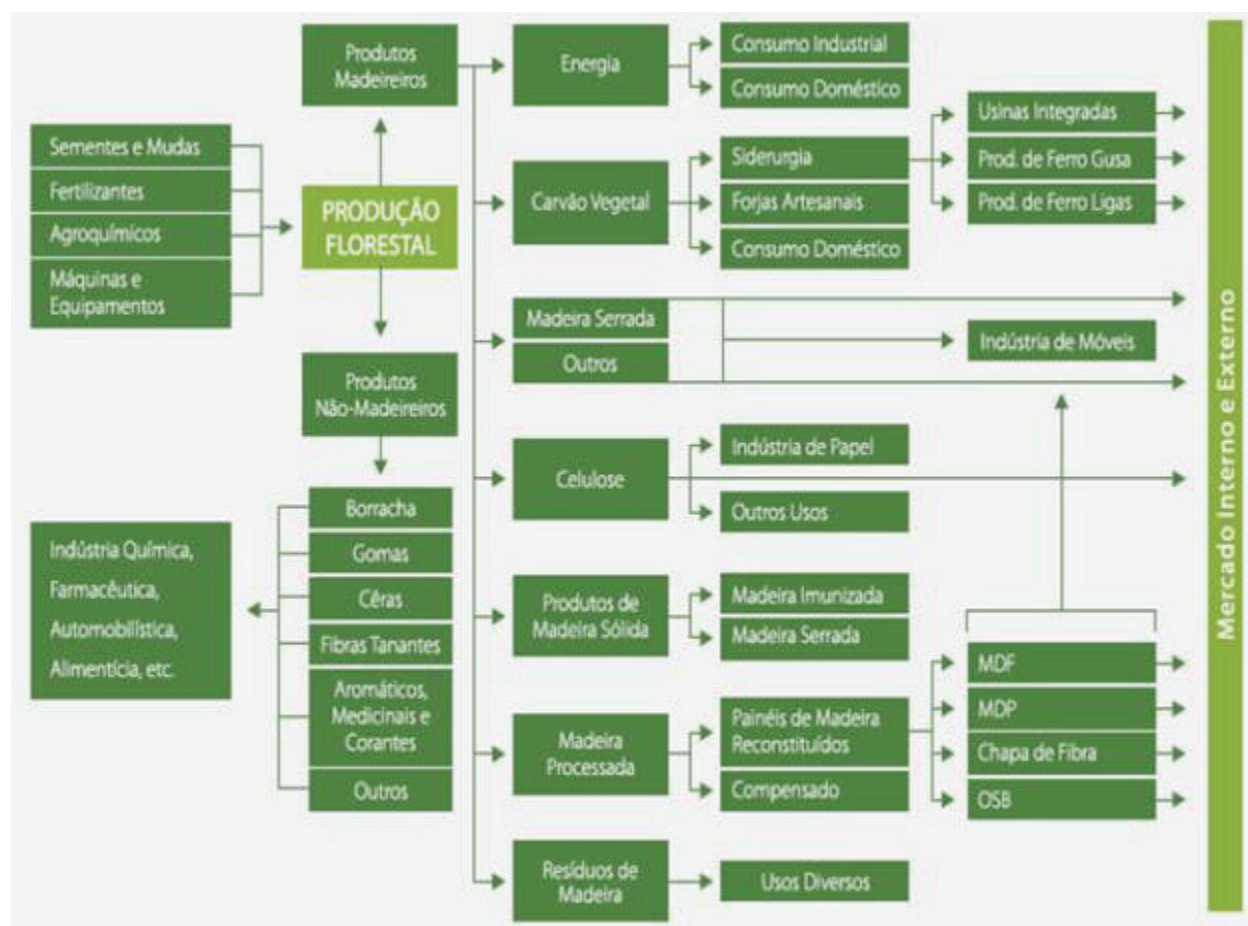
Sementes e Mudas
Fertilizantes
Agroquímicos
Máquinas e Equipamentos

Produtos Madeireiros
PRODUÇÃO FLORESTAL
Produtos Não-Madeireiros

Borracha
Gomas
Cêras
Fibras Tanantes
Aromáticos, Medicinais e Corantes
Outros

Indústria Química, Farmacêutica, Automobilística, Alimentícia, etc.

Energia
Consumo Industrial
Consumo Doméstico

Carvão Vegetal
Siderurgia
Forjas Artesanais
Consumo Doméstico
Usinas Integradas
Prod. de Ferro Gusa
Prod. de Ferro Ligas

Madeira Serrada
Outros
Indústria de Móveis

Celulose
Indústria de Papel
Outros Usos

Produtos de Madeira Sólida
Madeira Imunizada
Madeira Serrada

Madeira Processada
Painéis de Madeira Reconstituídos
Compensado
MDF
MDP
Chapa de Fibra
OSB

Resíduos de Madeira
Usos Diversos

Mercado Interno e Externo